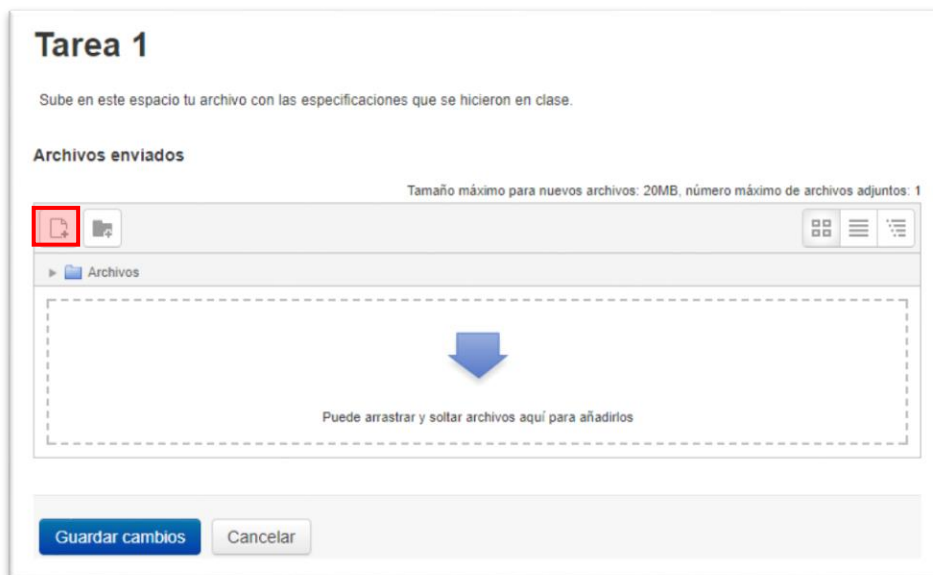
Tarea 1

Sube en este espacio tu archivo con las especificaciones que se hicieron en clase.

Archivos enviados

Tamaño máximo para nuevos archivos: 20MB, número máximo de archivos adjuntos: 1

Archivos

Puede arrastrar y soltar archivos aquí para añadirlos

Guardar cambios

Cancelar